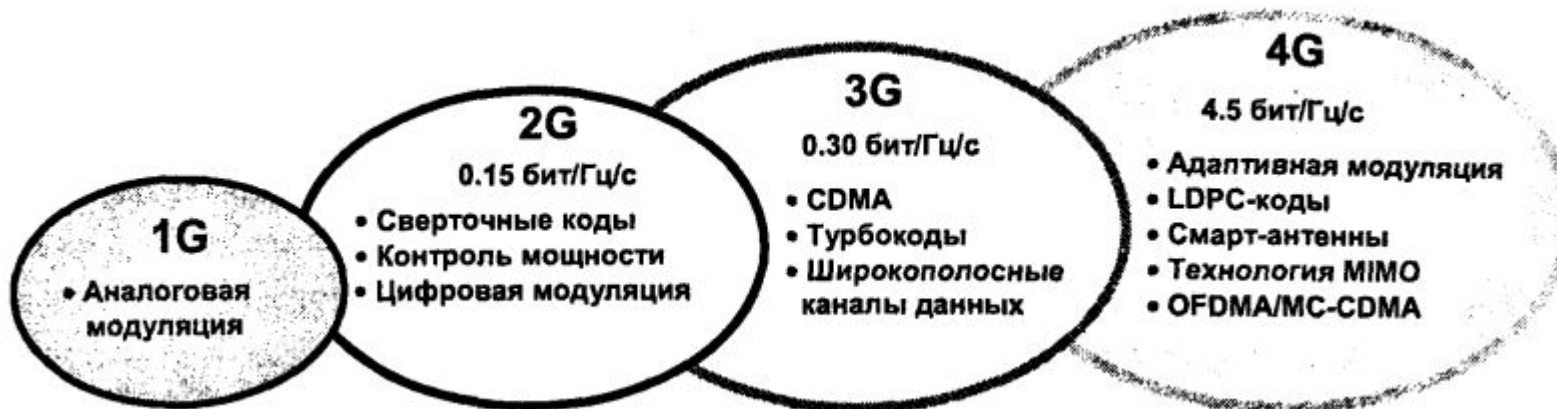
1G

• Аналоговая модуляция

2G

0.15 бит/Гц/с

• Сверточные коды
• Контроль мощности
• Цифровая модуляция

3G

0.30 бит/Гц/с

• CDMA
• Турбокоды
• Широкополосные каналы данных

4G

4.5 бит/Гц/с

• Адаптивная модуляция
• LDPC-коды
• Смарт-антенны
• Технология MIMO
• OFDMA/MC-CDMA